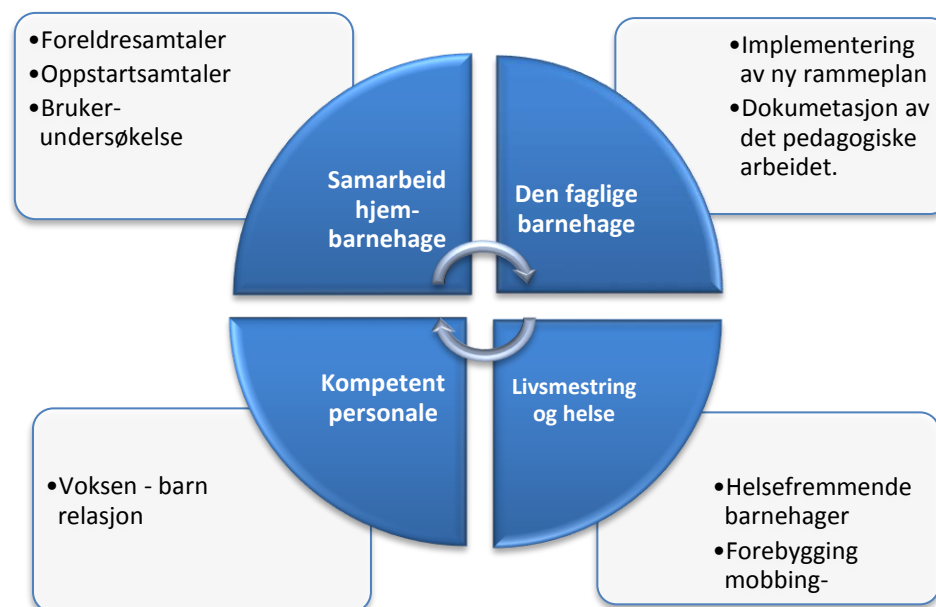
•Foreldresamtaler
•Oppstartsamtaler
•Bruker-undersøkelse

•Implementering av ny rammeplan
•Dokumetasjon av det pedagogiske arbeidet.

Samarbeid hjem-barnehage

Den faglige barnehage

Kompetent personale

Livsmestring og helse

•Voksen - barn relasjon

•Helsefremmende barnehager
•Forebygging mobbing-